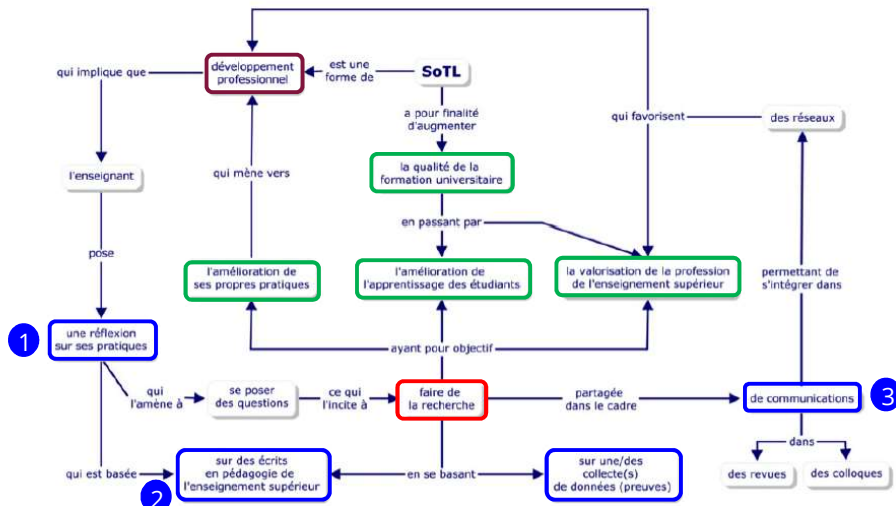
développement professionnel

est une forme de

SoTL

qui implique que

a pour finalité d'augmenter

qui favorisent

des réseaux

l'enseignant

qui mène vers

la qualité de la formation universitaire

en passant par

pose

l'amélioration de ses propres pratiques

l'amélioration de l'apprentissage des étudiants

la valorisation de la profession de l'enseignement supérieur

permettant de s'intégrer dans

1

une réflexion sur ses pratiques

ayant pour objectif

qui l'amène à

se poser des questions

ce qui l'incite à

faire de la recherche

partagée dans le cadre

de communications

3

dans

qui est basée

sur des écrits en pédagogie de l'enseignement supérieur

en se basant

sur une/des collecte(s) de données (preuves)

des revues

des colloques

2